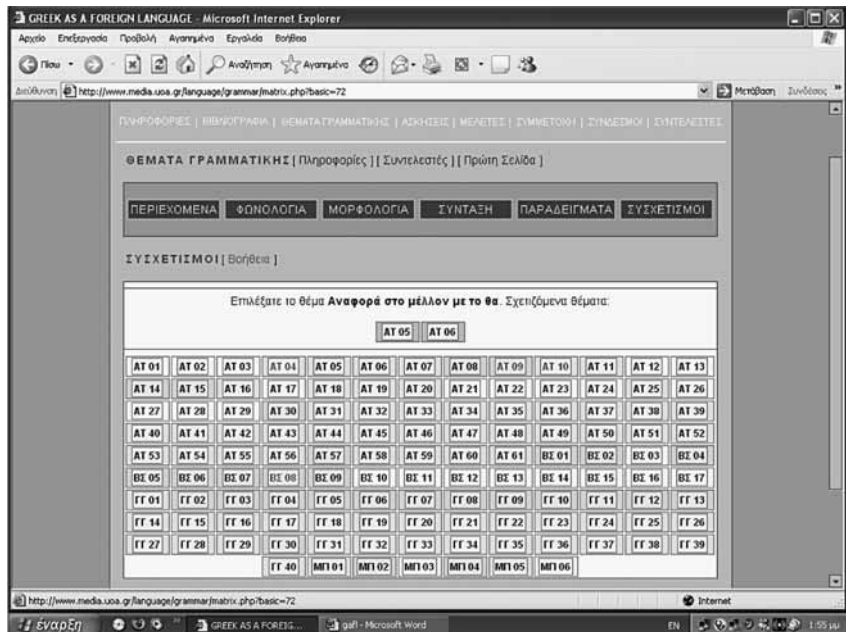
GREEK AS A FOREIGN LANGUAGE - Microsoft Internet Explorer

Αρχείο Επεξεργασία Προβολή Αγαπημένα Εργαλεία Βοήθεια

Πίσω Αναζήτηση Αγαπημένα

Διεύθυνση http://www.media.uoa.gr/language/grammar/matrix.php?basic=72 Μετάβαση Συνδέσεις

ΠΛΗΡΟΦΟΡΙΕΣ | ΒΙΒΛΙΟΓΡΑΦΙΑ | ΘΕΜΑΤΑ ΓΡΑΜΜΑΤΙΚΗΣ | ΑΣΚΗΣΕΙΣ | ΜΕΛΕΤΕΣ | ΣΥΜΜΕΤΟΧΗ | ΣΥΝΔΕΣΜΟΙ | ΣΥΝΤΕΛΕΣΤΕΣ

ΘΕΜΑΤΑ ΓΡΑΜΜΑΤΙΚΗΣ [ Πληροφορίες ] [ Συντελεστές ] [ Πρώτη Σελίδα ]

ΠΕΡΙΕΧΟΜΕΝΑ ΦΩΝΟΛΟΓΙΑ ΜΟΡΦΟΛΟΓΙΑ ΣΥΝΤΑΞΗ ΠΑΡΑΔΕΙΓΜΑΤΑ ΣΥΣΧΕΤΙΣΜΟΙ

ΣΥΣΧΕΤΙΣΜΟΙ [ Βοήθεια ]

Επιλέξατε το θέμα **Αναφορά στο μέλλον με το θα**. Σχετιζόμενα θέματα:

AT 05 AT 06

| AT 01 | AT 02 | AT 03 | AT 04 | AT 05 | AT 06 | AT 07 | AT 08 | AT 09 | AT 10 | AT 11 | AT 12 | AT 13 |
|---|---|---|---|---|---|---|---|---|---|---|---|---|
| AT 14 | AT 15 | AT 16 | AT 17 | AT 18 | AT 19 | AT 20 | AT 21 | AT 22 | AT 23 | AT 24 | AT 25 | AT 26 |
| AT 27 | AT 28 | AT 29 | AT 30 | AT 31 | AT 32 | AT 33 | AT 34 | AT 35 | AT 36 | AT 37 | AT 38 | AT 39 |
| AT 40 | AT 41 | AT 42 | AT 43 | AT 44 | AT 45 | AT 46 | AT 47 | AT 48 | AT 49 | AT 50 | AT 51 | AT 52 |
| AT 53 | AT 54 | AT 55 | AT 56 | AT 57 | AT 58 | AT 59 | AT 60 | AT 61 | ΒΣ 01 | ΒΣ 02 | ΒΣ 03 | ΒΣ 04 |
| ΒΣ 05 | ΒΣ 06 | ΒΣ 07 | ΒΣ 08 | ΒΣ 09 | ΒΣ 10 | ΒΣ 11 | ΒΣ 12 | ΒΣ 13 | ΒΣ 14 | ΒΣ 15 | ΒΣ 16 | ΒΣ 17 |
| ΓΓ 01 | ΓΓ 02 | ΓΓ 03 | ΓΓ 04 | ΓΓ 05 | ΓΓ 06 | ΓΓ 07 | ΓΓ 08 | ΓΓ 09 | ΓΓ 10 | ΓΓ 11 | ΓΓ 12 | ΓΓ 13 |
| ΓΓ 14 | ΓΓ 15 | ΓΓ 16 | ΓΓ 17 | ΓΓ 18 | ΓΓ 19 | ΓΓ 20 | ΓΓ 21 | ΓΓ 22 | ΓΓ 23 | ΓΓ 24 | ΓΓ 25 | ΓΓ 26 |
| ΓΓ 27 | ΓΓ 28 | ΓΓ 29 | ΓΓ 30 | ΓΓ 31 | ΓΓ 32 | ΓΓ 33 | ΓΓ 34 | ΓΓ 35 | ΓΓ 36 | ΓΓ 37 | ΓΓ 38 | ΓΓ 39 |
| | | | ΓΓ 40 | ΜΠ 01 | ΜΠ 02 | ΜΠ 03 | ΜΠ 04 | ΜΠ 05 | ΜΠ 06 | | | |

http://www.media.uoa.gr/language/grammar/matrix.php?basic=72 Internet

έναρξη GREEK AS A FOREIG... gafl - Microsoft Word EN 1:55 μμ